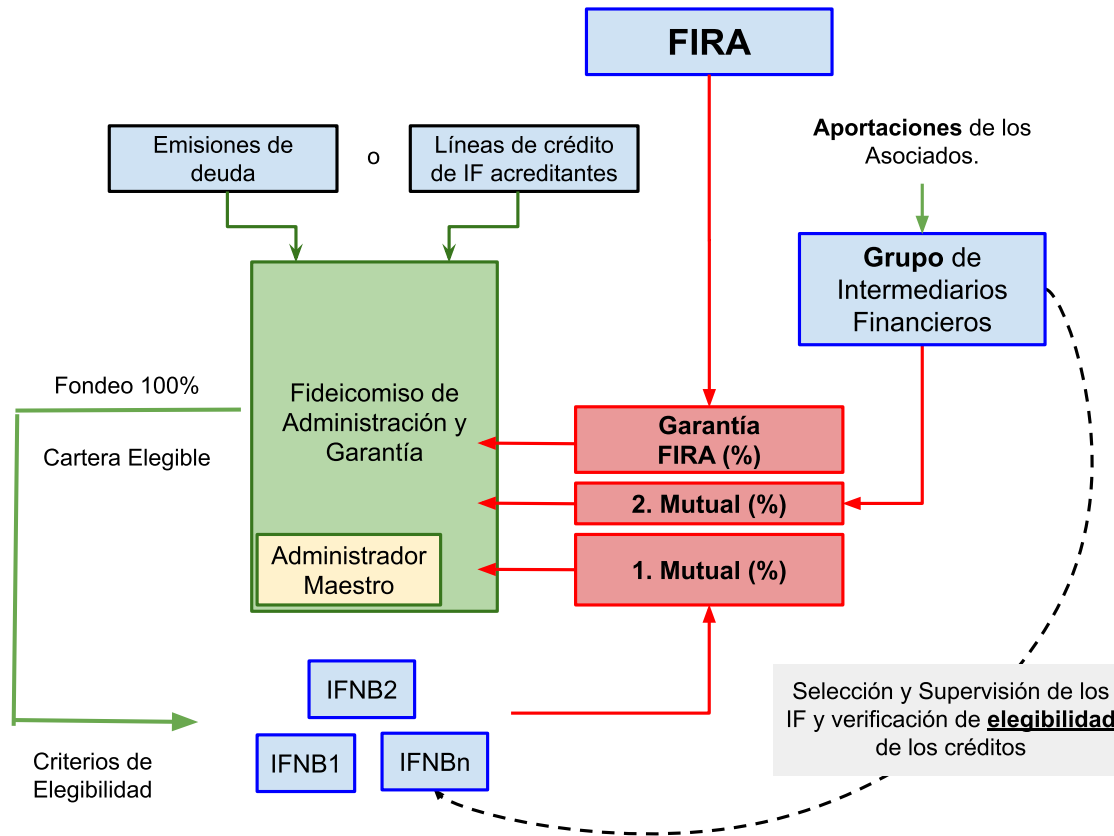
FIRA

Emisiones de deuda

o

Líneas de crédito de IF acreditantes

Aportaciones de los Asociados.

Grupo de Intermediarios Financieros

Fondeo 100%

Cartera Elegible

Fideicomiso de Administración y Garantía

Garantía FIRA (%)

2. Mutual (%)

Administrador Maestro

1. Mutual (%)

IFNB2

IFNB1

IFNBn

Criterios de Elegibilidad

Selección y Supervisión de los IF y verificación de elegibilidad de los créditos